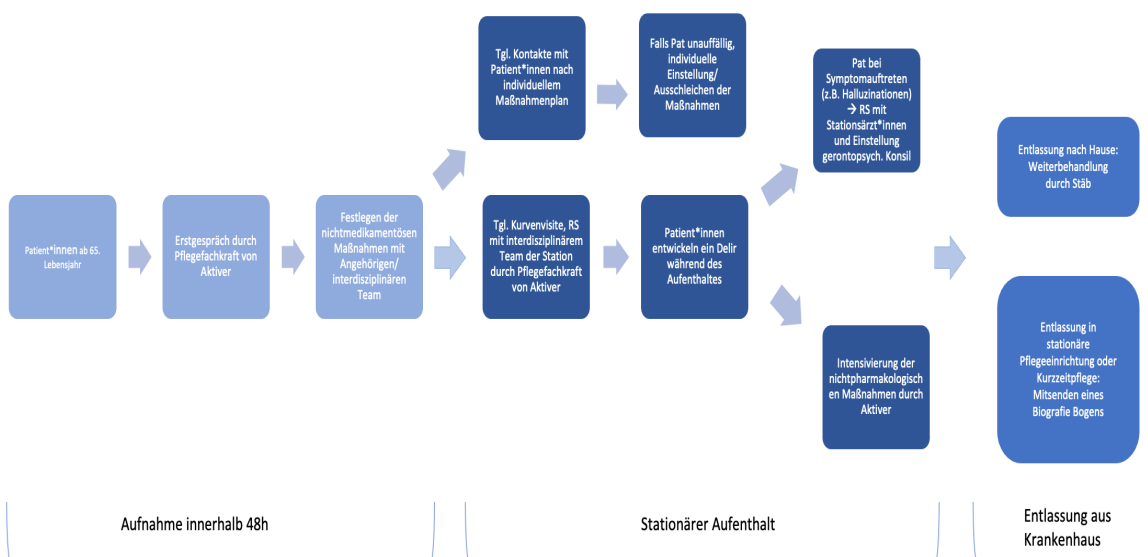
Patient*innen ab 65. Lebensjahr

Erstgespräch durch Pflegefachkraft von Aktiver

Festlegen der nichtmedikamentösen Maßnahmen mit Angehörigen/ interdisziplinären Team

Tgl. Kontakte mit Patient*innen nach individuellem Maßnahmenplan

Falls Pat unauffällig, individuelle Einstellung/ Ausschleichen der Maßnahmen

Tgl. Kurvenvisite, RS mit interdisziplinärem Team der Station durch Pflegefachkraft von Aktiver

Patient*innen entwickeln ein Delir während des Aufenthaltes

Pat bei Symptomauftreten (z.B. Halluzinationen) → RS mit Stationsärzt*innen und Einstellung gerontopsych. Konsil

Intensivierung der nichtpharmakologischen Maßnahmen durch Aktiver

Entlassung nach Hause: Weiterbehandlung durch Stäb

Entlassung in stationäre Pflegeeinrichtung oder Kurzzeitpflege: Mitsenden eines Biografie Bogens

Aufnahme innerhalb 48h

Stationärer Aufenthalt

Entlassung aus Krankenhaus